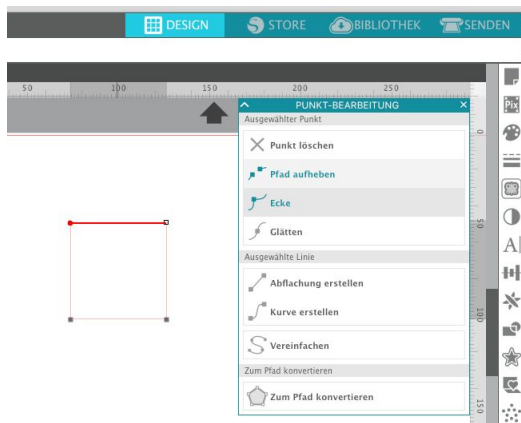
DESIGN STORE BIBLIOTHEK SENDEN

50 100 150 200 250

PUNKT-BEARBEITUNG

Ausgewählter Punkt

Punkt löschen

Pfad aufheben

Ecke

Glätten

Ausgewählte Linie

Abflachung erstellen

Kurve erstellen

Vereinfachen

Zum Pfad konvertieren

Zum Pfad konvertieren

0 50 100 150